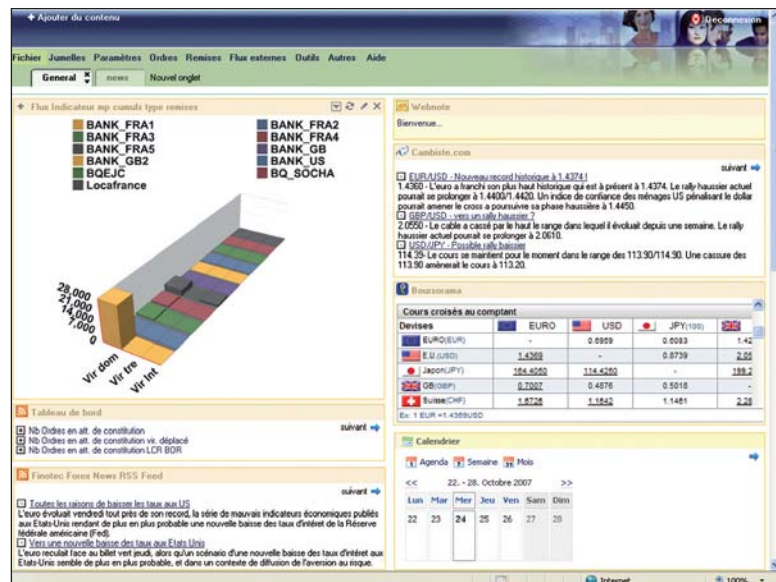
+ Ajouter du contenu

Déconnexion

Fichier Jumelles Paramètres Ordres Remises Flux externes Outils Autres Aide

General news Nouvel onglet

Flux Indicateur mp cumuls type remises

BANK_FRA1
BANK_FRA3
BANK_FRA5
BANK_GB2
BQEJC
Locafrance
BANK_FRA2
BANK_FRA4
BANK_GB
BANK_US
BQ_SOCHA

28,000
21,000
14,000
7,000
0

Vir dom
Vir tre
Vir Int

Tableau de bord

suivant

Nb Ordres en att. de constitution
Nb Ordres en att. de constitution vir. déplacé
Nb Ordres en att. de constitution LCR BOR

Finotec Forex News RSS Feed

suivant

Toutes les raisons de baisser les taux aux US
L'euro évoluait vendredi tout près de son record, la série de mauvais indicateurs économiques publiés aux Etats-Unis rendant de plus en plus probable une nouvelle baisse des taux d'intérêt de la Réserve fédérale américaine (Fed).
Vers une nouvelle baisse des taux aux Etats Unis
L'euro reculait face au billet vert jeudi, alors qu'un scénario d'une nouvelle baisse des taux d'intérêt aux Etats-Unis semble de plus en plus probable, et dans un contexte de diffusion de l'aversion au risque.

Webnote

Bienvenue...

Cambiste.com

suivant

EUR/USD - Nouveau record historique à 1.4374 !
1.4360 - L'euro a franchi son plus haut historique qui est à présent à 1.4374. Le rally haussier actuel pourrait se prolonger à 1.4400/1.4420. Un indice de confiance des ménages US pénalisant le dollar pourrait amener le cross a poursuivre sa phase haussière à 1.4450.
GBP/USD - vers un rally haussier ?
2.0550 - Le cable a cassé par le haut le range dans lequel il évoluait depuis une semaine. Le rally haussier actuel pourrait se prolonger à 2.0610.
USD/JPY - Possible rally baissier
114.35- Le cours se maintient pour le moment dans le range des 113.90/114.90. Une cassure des 113.90 amènerait le cours à 113.20.

Boursorama

Cours croisés au comptant

| Devises | EURO | USD | JPY(100) | |
|---|---|---|---|---|
| EURO(EUR) | - | 0.6959 | 0.6083 | 1.42 |
| E.U.(USD) | 1.4369 | - | 0.8739 | 2.05 |
| Japon(JPY) | 164.4050 | 114.4250 | - | 199.2 |
| GB(GBP) | 0.7007 | 0.4876 | 0.5018 | - |
| Suisse(CHF) | 1.6726 | 1.1642 | 1.1461 | 2.28 |

Ex: 1 EUR = 1.4369USD

Calendrier

Agenda Semaine Mois

<< 22. - 28. Octobre 2007 >>

| Lun | Mar | Mer | Jeu | Ven | Sam | Dim |
|---|---|---|---|---|---|---|
| 22 | 23 | 24 | 25 | 26 | 27 | 28 |

Internet
100%